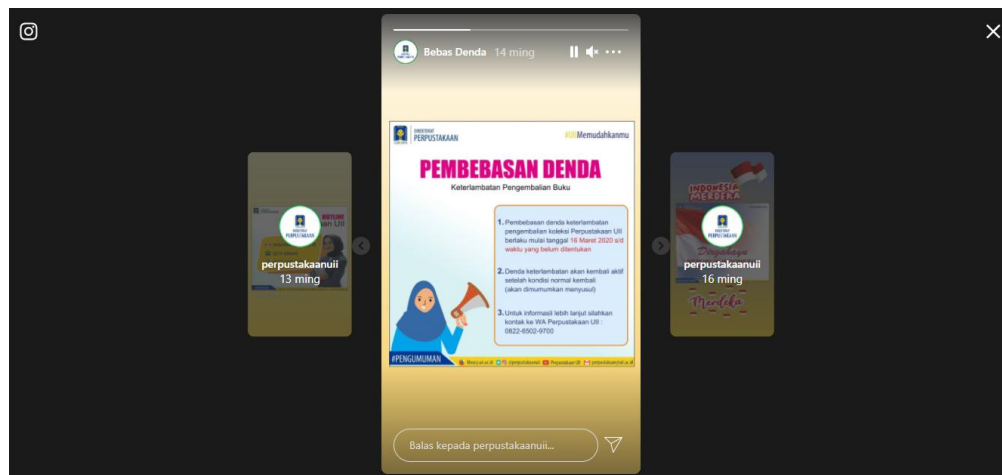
Bebas Denda 14 ming

DIREKTORAT PERPUSTAKAAN

#UIIMemudahkanmu

PEMBEBASAN DENDA

Keterlambatan Pengembalian Buku

1. Pembebasan denda keterlambatan pengembalian koleksi Perpustakaan UII berlaku mulai tanggal 16 Maret 2020 s/d waktu yang belum ditentukan

2. Denda keterlambatan akan kembali aktif setelah kondisi normal kembali (akan diumumkan menyusul)

3. Untuk informasi lebih lanjut silahkan kontak ke WA Perpustakaan UII : 0822-6502-9700

#PENGUMUMAN

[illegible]

perpustakaanuii
13 ming

perpustakaanuii
16 ming

INDONESIA MERDEKA

Merdeka

Balas kepada perpustakaanuii...